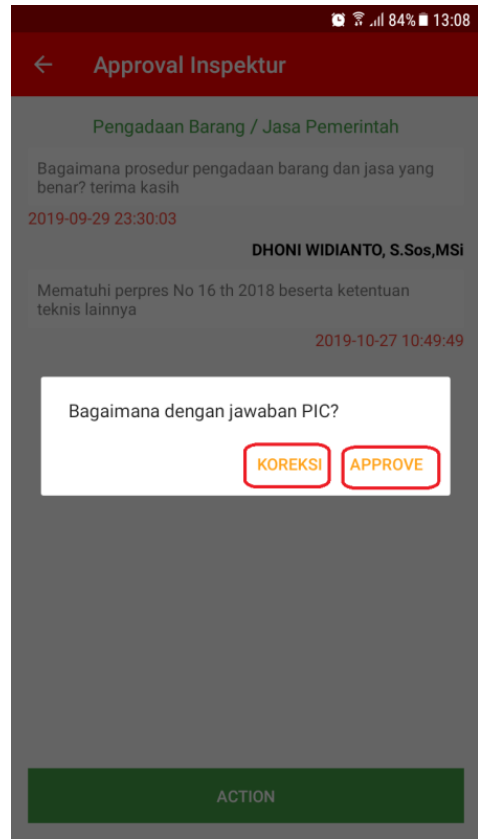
84% 13:08

Approval Inspektur

Pengadaan Barang / Jasa Pemerintah

Bagaimana prosedur pengadaan barang dan jasa yang benar? terima kasih

2019-09-29 23:30:03

DHONI WIDIANTO, S.Sos,MSi

Mematuhi perpres No 16 th 2018 beserta ketentuan teknis lainnya

2019-10-27 10:49:49

Bagaimana dengan jawaban PIC?

KOREKSI APPROVE

ACTION